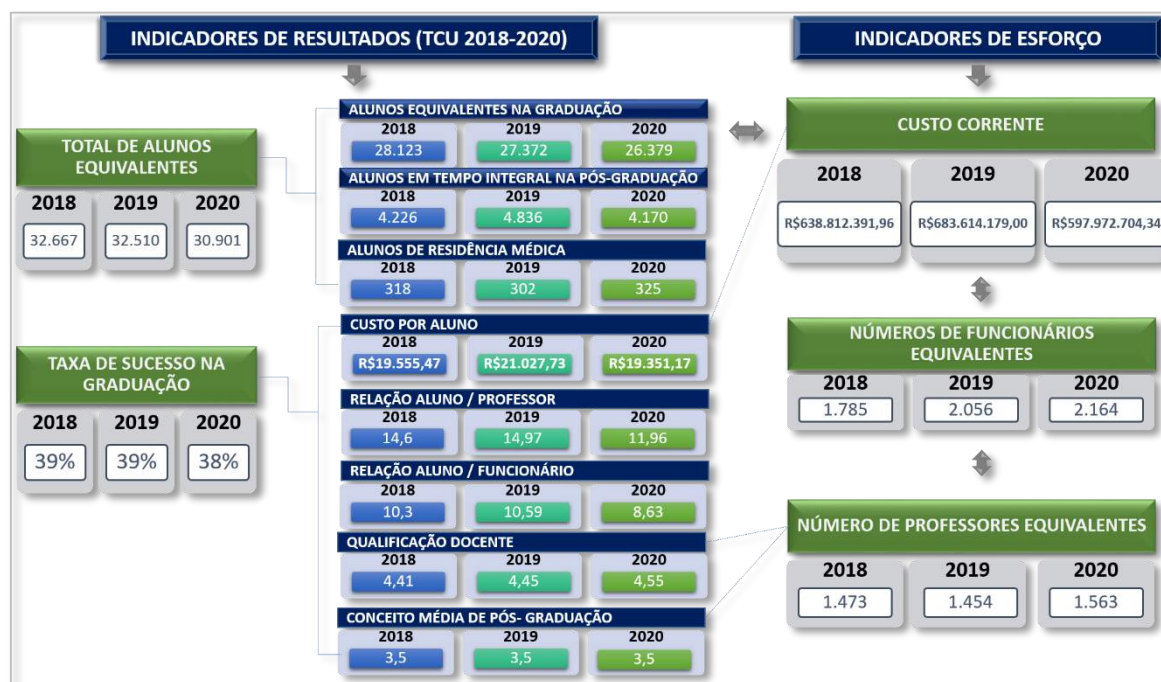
INDICADORES DE RESULTADOS (TCU 2018-2020)

INDICADORES DE ESFORÇO

TOTAL DE ALUNOS EQUIVALENTES

| 2018 | 2019 | 2020 |
|---|---|---|
| 32.667 | 32.510 | 30.901 |

TAXA DE SUCESSO NA GRADUAÇÃO

| 2018 | 2019 | 2020 |
|---|---|---|
| 39% | 39% | 38% |

ALUNOS EQUIVALENTES NA GRADUAÇÃO

| 2018 | 2019 | 2020 |
|---|---|---|
| 28.123 | 27.372 | 26.379 |

ALUNOS EM TEMPO INTEGRAL NA PÓS-GRADUAÇÃO

| 2018 | 2019 | 2020 |
|---|---|---|
| 4.226 | 4.836 | 4.170 |

ALUNOS DE RESIDÊNCIA MÉDICA

| 2018 | 2019 | 2020 |
|---|---|---|
| 318 | 302 | 325 |

CUSTO POR ALUNO

| 2018 | 2019 | 2020 |
|---|---|---|
| R$19.555,47 | R$21.027,73 | R$19.351,17 |

RELAÇÃO ALUNO / PROFESSOR

| 2018 | 2019 | 2020 |
|---|---|---|
| 14,6 | 14,97 | 11,96 |

RELAÇÃO ALUNO / FUNCIONÁRIO

| 2018 | 2019 | 2020 |
|---|---|---|
| 10,3 | 10,59 | 8,63 |

QUALIFICAÇÃO DOCENTE

| 2018 | 2019 | 2020 |
|---|---|---|
| 4,41 | 4,45 | 4,55 |

CONCEITO MÉDIA DE PÓS- GRADUAÇÃO

| 2018 | 2019 | 2020 |
|---|---|---|
| 3,5 | 3,5 | 3,5 |

CUSTO CORRENTE

| 2018 | 2019 | 2020 |
|---|---|---|
| R$638.812.391,96 | R$683.614.179,00 | R$597.972.704,34 |

NÚMEROS DE FUNCIONÁRIOS EQUIVALENTES

| 2018 | 2019 | 2020 |
|---|---|---|
| 1.785 | 2.056 | 2.164 |

NÚMERO DE PROFESSORES EQUIVALENTES

| 2018 | 2019 | 2020 |
|---|---|---|
| 1.473 | 1.454 | 1.563 |